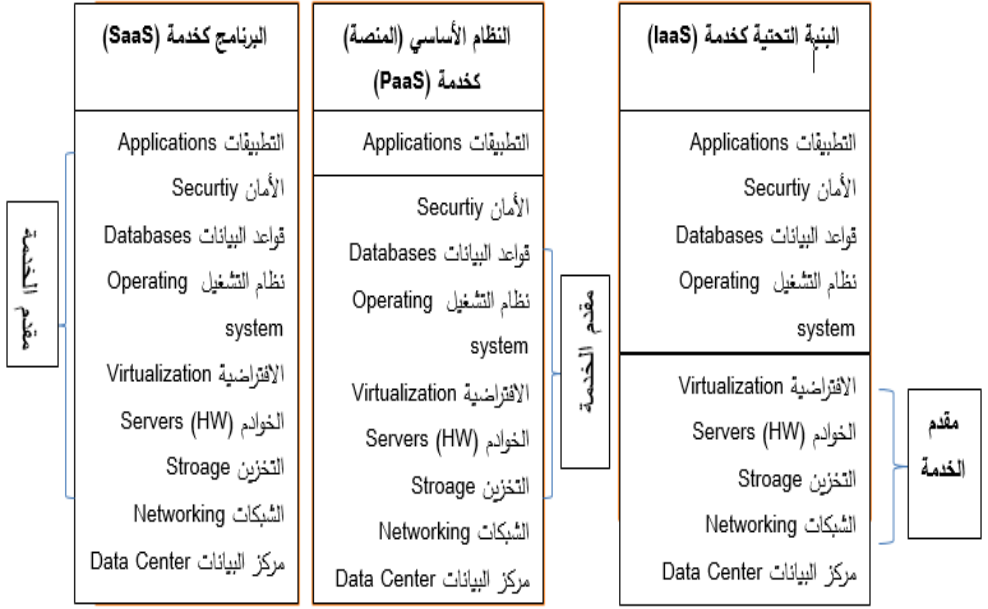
البرنامج كخدمة (SaaS)

التطبيقات Applications
الأمان Securtiy
قواعد البيانات Databases
نظام التشغيل Operating system
الافتراضية Virtualization
الخوادم Servers (HW)
التخزين Stroage
الشبكات Networking
مركز البيانات Data Center

مقدم الخدمة

النظام الأساسي (المنصة) كخدمة (PaaS)

التطبيقات Applications

الأمان Securtiy
قواعد البيانات Databases
نظام التشغيل Operating system
الافتراضية Virtualization
الخوادم Servers (HW)
التخزين Stroage
الشبكات Networking
مركز البيانات Data Center

مقدم الخدمة

البنية التحتية كخدمة (IaaS)

التطبيقات Applications
الأمان Securtiy
قواعد البيانات Databases
نظام التشغيل Operating system

الافتراضية Virtualization
الخوادم Servers (HW)
التخزين Stroage
الشبكات Networking
مركز البيانات Data Center

مقدم الخدمة